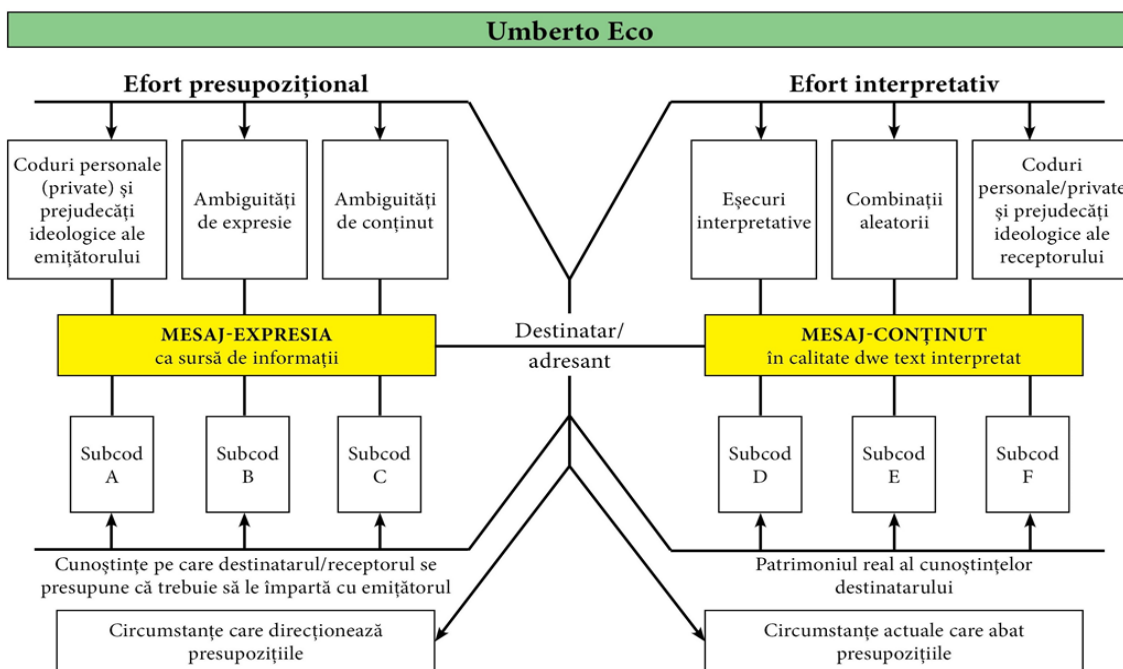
Umberto Eco

Efort presupozițional

Efort interpretativ

Coduri personale (private) și prejudecăți ideologice ale emițătorului

Ambiguități de expresie

Ambiguități de conținut

Eșecuri interpretative

Combinații aleatorii

Coduri personale/private și prejudecăți ideologice ale receptorului

MESAJ-EXPRESIA
ca sursă de informații

Destinatar/ adresant

MESAJ-CONȚINUT
în calitate dwe text interpretat

Subcod A

Subcod B

Subcod C

Subcod D

Subcod E

Subcod F

Cunoștințe pe care destinatarul/receptorul se presupune că trebuie să le împartă cu emițătorul

Patrimoniul real al cunoștințelor destinatarului

Circumstanțe care direcționează presupozițiile

Circumstanțe actuale care abat presupozițiile